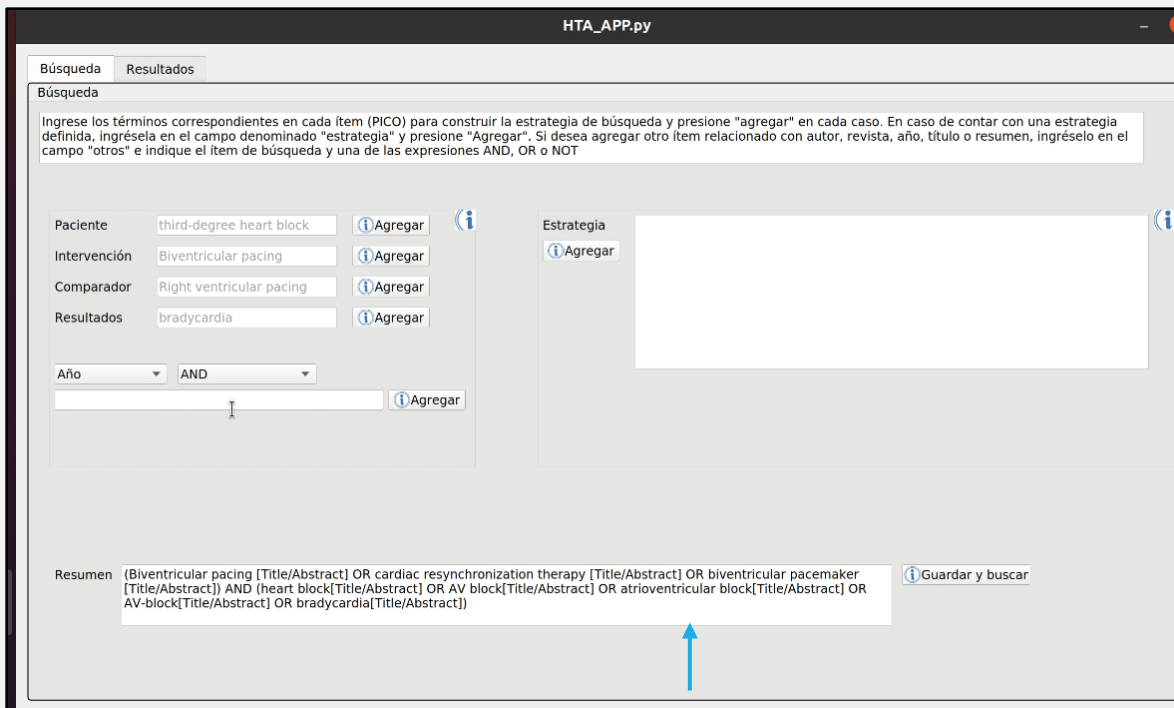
HTA_APP.py

Búsqueda Resultados

Búsqueda

Ingrese los términos correspondientes en cada ítem (PICO) para construir la estrategia de búsqueda y presione "agregar" en cada caso. En caso de contar con una estrategia definida, ingrésela en el campo denominado "estrategia" y presione "Agregar". Si desea agregar otro ítem relacionado con autor, revista, año, título o resumen, ingréselo en el campo "otros" e indique el ítem de búsqueda y una de las expresiones AND, OR o NOT

Paciente third-degree heart block Agregar
Intervención Biventricular pacing Agregar
Comparador Right ventricular pacing Agregar
Resultados bradycardia Agregar

Año AND
Agregar

Estrategia
Agregar

Resumen (Biventricular pacing [Title/Abstract] OR cardiac resynchronization therapy [Title/Abstract] OR biventricular pacemaker [Title/Abstract]) AND (heart block[Title/Abstract] OR AV block[Title/Abstract] OR atrioventricular block[Title/Abstract] OR AV-block[Title/Abstract] OR bradycardia[Title/Abstract])

Guardar y buscar